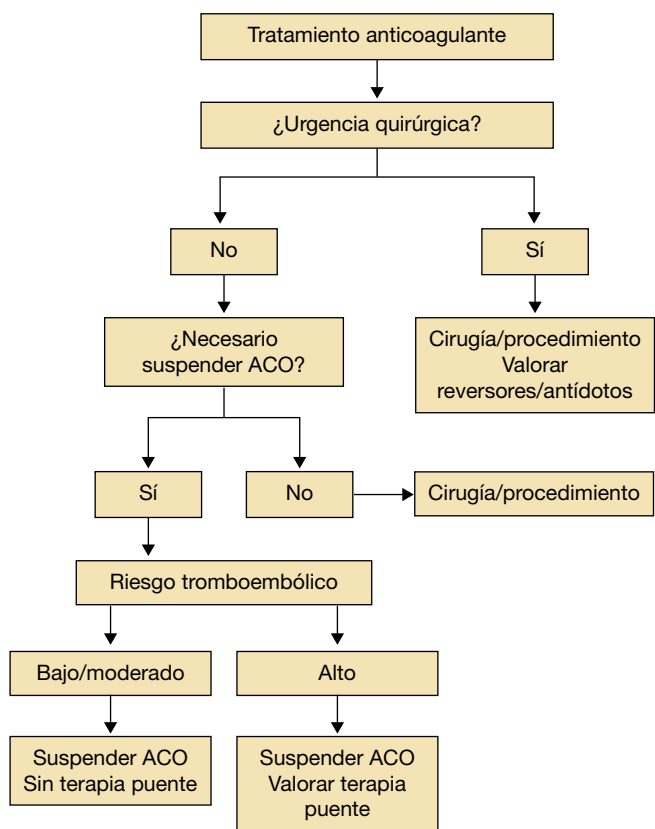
Tratamiento anticoagulante

¿Urgencia quirúrgica?

No

Sí

Cirugía/procedimiento
Valorar reversores/antídotos

¿Necesario suspender ACO?

Sí

No

Cirugía/procedimiento

Riesgo tromboembólico

Bajo/moderado

Alto

Suspender ACO
Sin terapia puente

Suspender ACO
Valorar terapia puente